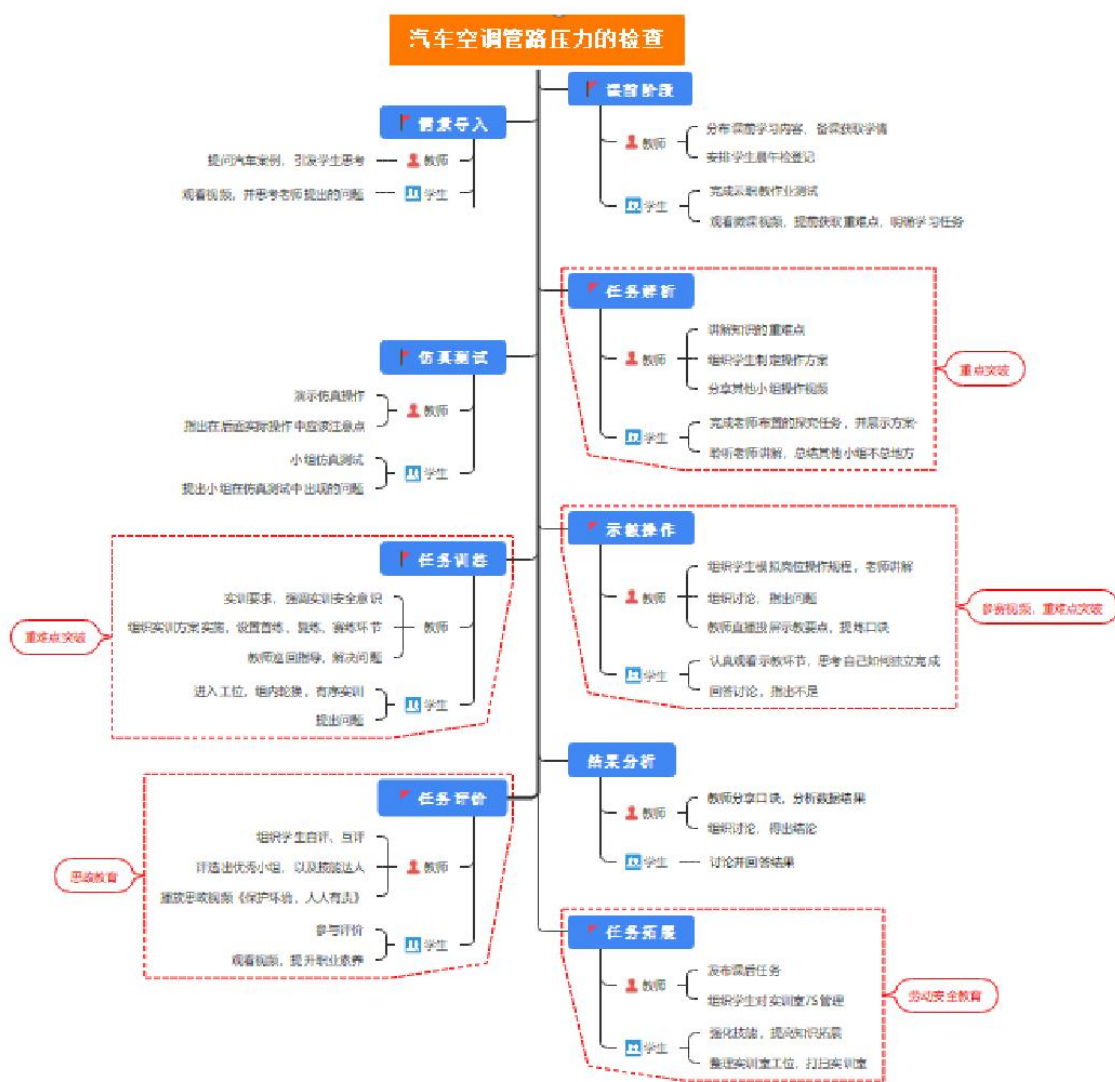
汽车空调管路压力的检查

课前阶段
教师
分布课前学习内容，督促获取学情
安排学生晨午检登记
学生
完成云职教作业测试
观看微课视频，提前获取重难点，明确学习任务

情景导入
教师
提问汽车案例，引发学生思考
学生
观看视频，并思考老师提出的问题

任务解析
教师
讲解知识的重难点
组织学生制定操作方案
分享其他小组操作视频
学生
完成老师布置的探究任务，并展示方案
聆听老师讲解，总结其他小组不足地方
重点突破

仿真测试
教师
演示仿真操作
指出在后面实际操作中应该注意点
学生
小组仿真测试
提出小组在仿真测试中出现的问题

示教操作
教师
组织学生模拟岗位操作规程，老师讲解
组织讨论，指出问题
教师直播投屏示教要点，提炼口诀
学生
认真观看示教环节，思考自己如何独立完成
回答讨论，指出不足
参看视频，重难点突破

任务训练
教师
实训要求，强调实训安全意识
组织实训方案实施，设置自练、互练、考核环节
教师巡回指导，解决问题
学生
进入工位，组内轮换，有序实训
提出问题
重难点突破

结果分析
教师
教师分享口诀，分析数据结果
组织讨论，得出结论
学生
讨论并回答结果

任务评价
教师
组织学生自评、互评
评选出优秀小组，以及技能达人
播放思政视频《保护环境，人人有责》
学生
参与评价
观看视频，提升职业素养
思政教育

任务拓展
教师
发布课后任务
组织学生对实训室7S管理
学生
强化技能，提高知识拓展
整理实训室工位，打扫实训室
劳动安全教育